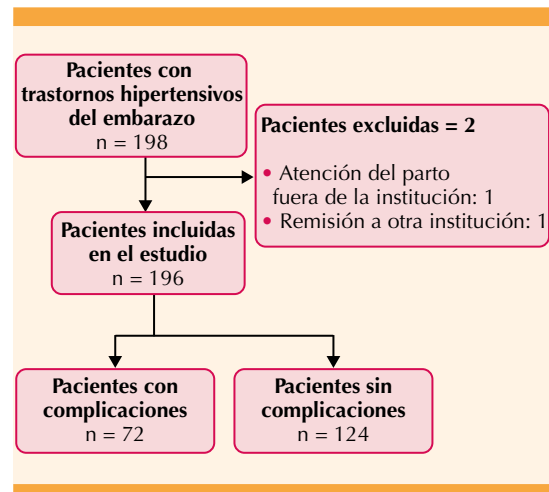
Pacientes con trastornos hipertensivos del embarazo
n = 198

Pacientes excluidas = 2

• Atención del parto fuera de la institución: 1
• Remisión a otra institución: 1

Pacientes incluidas en el estudio
n = 196

Pacientes con complicaciones
n = 72

Pacientes sin complicaciones
n = 124